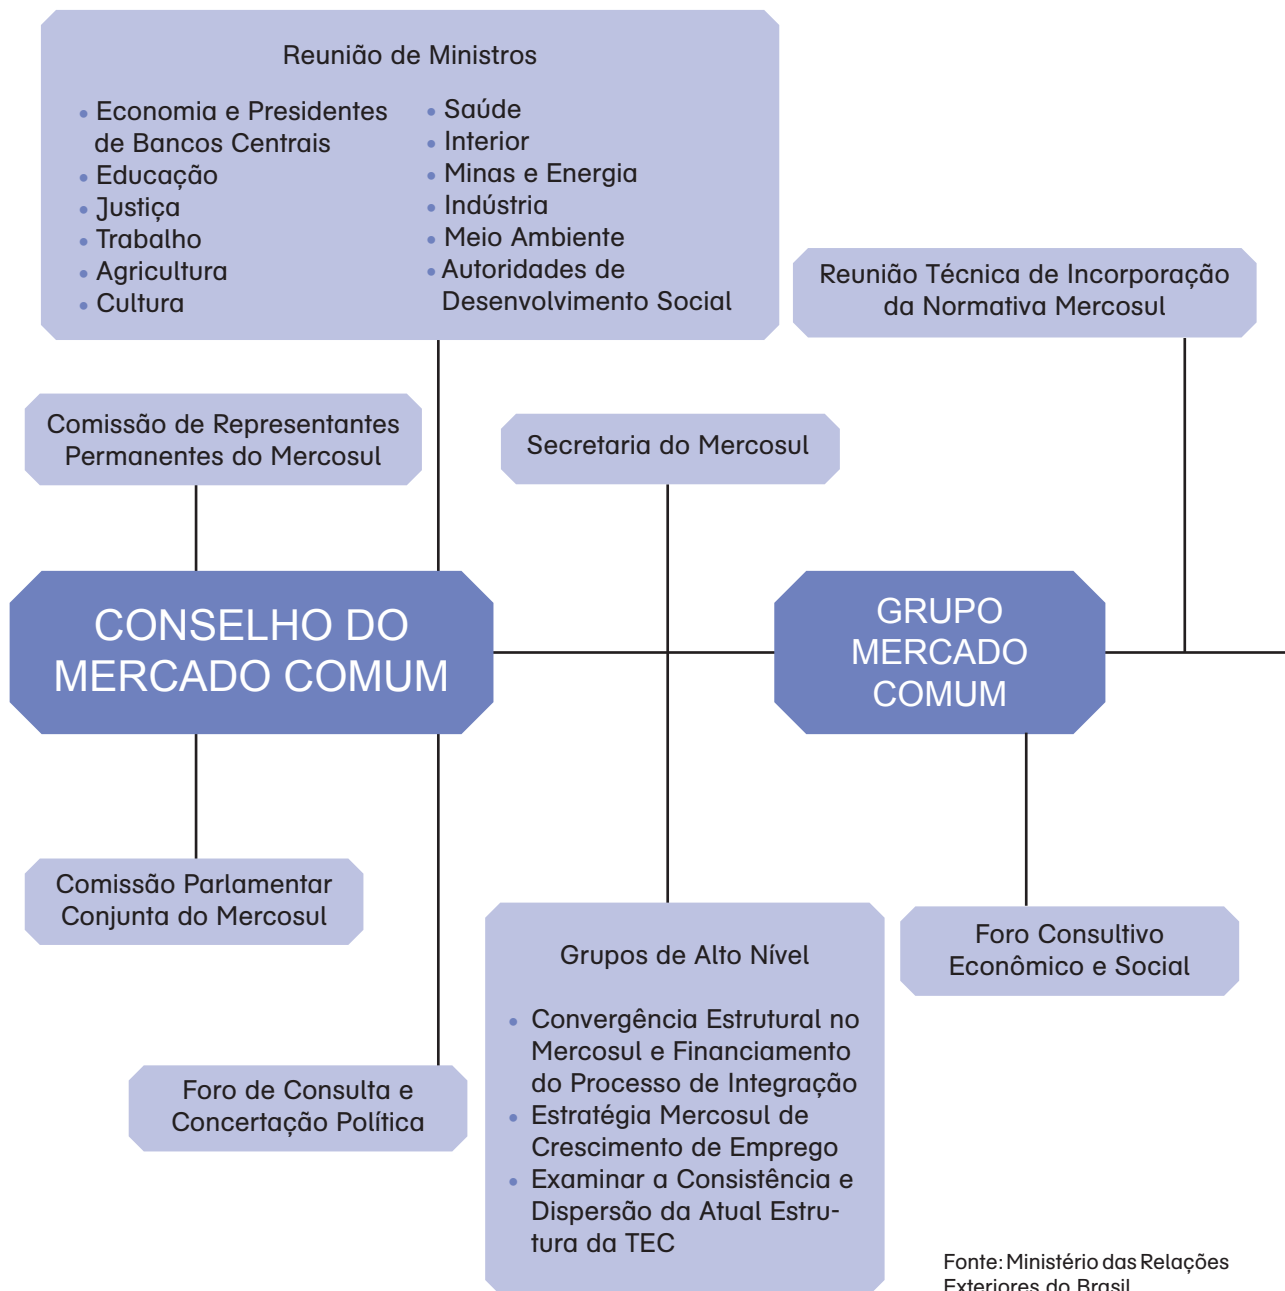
Reunião de Ministros

- Economia e Presidentes de Bancos Centrais
- Educação
- Justiça
- Trabalho
- Agricultura
- Cultura

- Saúde
- Interior
- Minas e Energia
- Indústria
- Meio Ambiente
- Autoridades de Desenvolvimento Social

Reunião Técnica de Incorporação da Normativa Mercosul

Comissão de Representantes Permanentes do Mercosul

Secretaria do Mercosul

CONSELHO DO MERCADO COMUM

GRUPO MERCADO COMUM

Comissão Parlamentar Conjunta do Mercosul

Grupos de Alto Nível

- Convergência Estrutural no Mercosul e Financiamento do Processo de Integração
- Estratégia Mercosul de Crescimento de Emprego
- Examinar a Consistência e Dispersão da Atual Estrutura da TEC

Foro Consultivo Econômico e Social

Foro de Consulta e Concertação Política

Fonte: Ministério das Relações Exteriores do Brasil